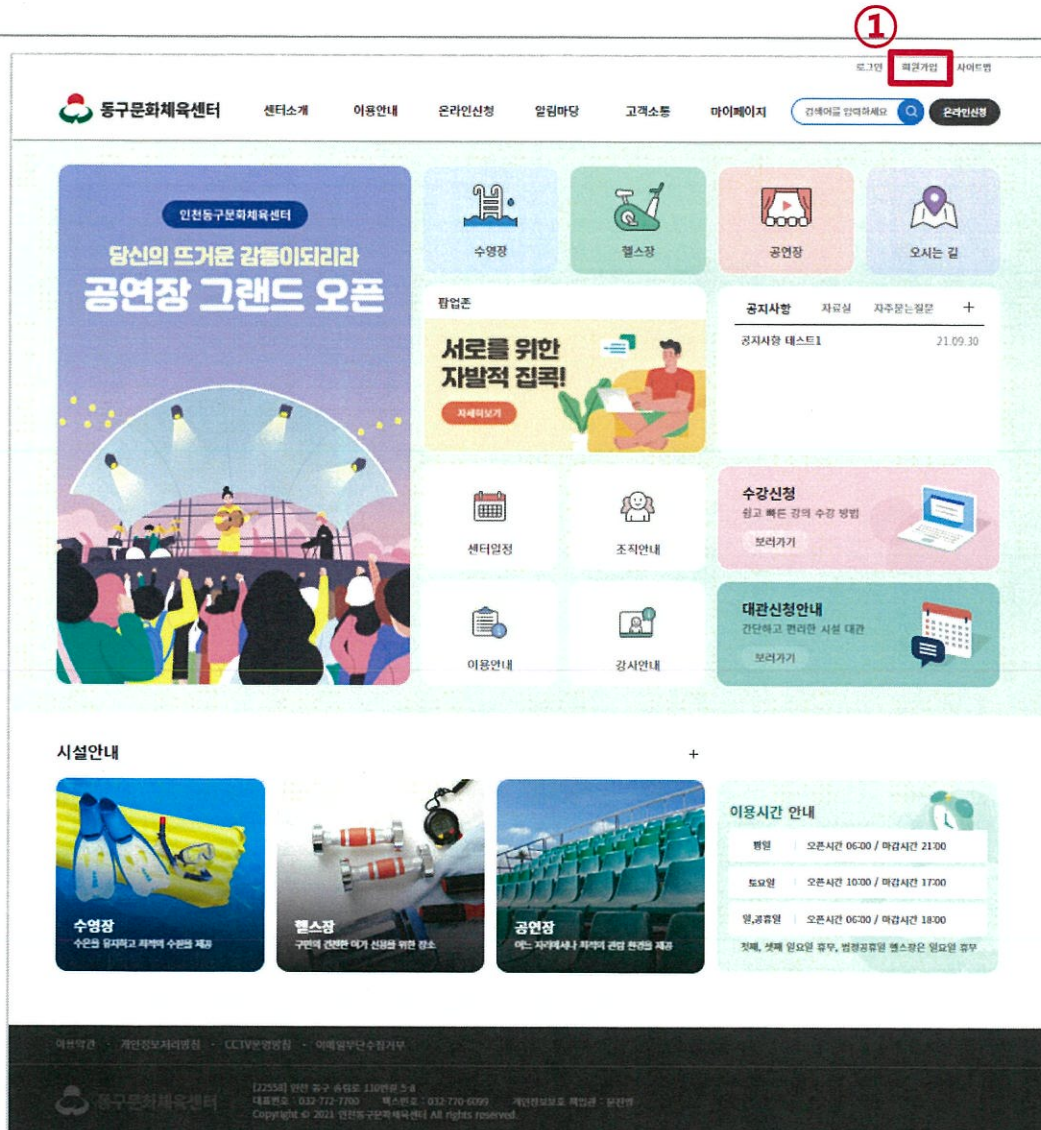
①

로그인 회원가입 사이트맵

동구문화체육센터

센터소개 이용안내 온라인신청 알림마당 고객소통 마이페이지

검색어를 입력하세요

온라인신청

인천동구문화체육센터

당신의 뜨거운 감동이되리라

공연장 그랜드 오픈

수영장

헬스장

공연장

오시는 길

팝업존

서로를 위한 자발적 집콕!

자세히보기

공지사항 자료실 자주묻는질문 +

공지사항 테스트1 21.09.30

수강신청

쉽고 빠른 강의 수강 방법

보러가기

센터일정

조직안내

대관신청안내

간단하고 편리한 시설 대관

보러가기

이용안내

강사안내

시설안내 +

수영장

수온을 유지하고 최적의 수영을 제공

헬스장

구민의 건전한 여가 선용을 위한 장소

공연장

어느 자리에서나 최적의 관람 환경을 제공

이용시간 안내

평일 오픈시간 06:00 / 마감시간 21:00

토요일 오픈시간 10:00 / 마감시간 17:00

일,공휴일 오픈시간 06:00 / 마감시간 18:00

첫째, 셋째 일요일 휴무, 법정공휴일 헬스장은 일요일 휴무

이용약관 · 개인정보처리방침 · CCTV운영방침 · 이메일무단수집거부

동구문화체육센터

[22558] 인천 동구 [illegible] 110번길 5-4
대표번호 : 032-772-7700 팩스번호 : 032-770-6099 개인정보보호 책임관 : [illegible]
Copyright © 2021 인천동구문화체육센터 All rights reserved.